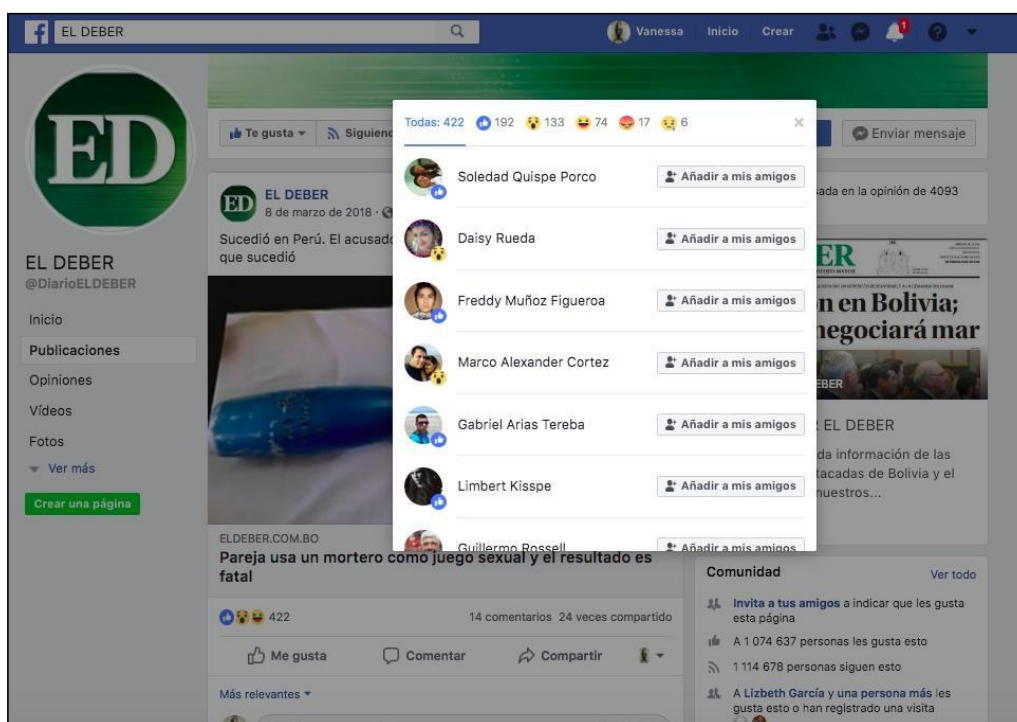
EL DEBER

Vanessa Inicio Crear

ED

EL DEBER
@DiarioELDEBER

Inicio
Publicaciones
Opiniones
Vídeos
Fotos
Ver más

Crear una página

Te gusta Siguiendo

Enviar mensaje

EL DEBER
8 de marzo de 2018 ·

Sucedió en Perú. El acusado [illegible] que sucedió

ELDEBER.COM.BO
Pareja usa un mortero como juego sexual y el resultado es fatal

422
14 comentarios 24 veces compartido

Me gusta Comentar Compartir

Más relevantes

Todas: 422 192 133 74 17 6

Soledad Quispe Porco Añadir a mis amigos
Daisy Rueda Añadir a mis amigos
Freddy Muñoz Figueroa Añadir a mis amigos
Marco Alexander Cortez Añadir a mis amigos
Gabriel Arias Tereba Añadir a mis amigos
Limbert Kisspe Añadir a mis amigos
Guillermo Rossell Añadir a mis amigos

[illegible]ada en la opinión de 4093

ER
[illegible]n en Bolivia;
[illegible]negociará mar

EL DEBER
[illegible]da información de las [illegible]tacadas de Bolivia y el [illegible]nuestros...

Comunidad Ver todo
Invita a tus amigos a indicar que les gusta esta página
A 1 074 637 personas les gusta esto
1 114 678 personas siguen esto
A Lizbeth García y una persona más les gusta esto o han registrado una visita